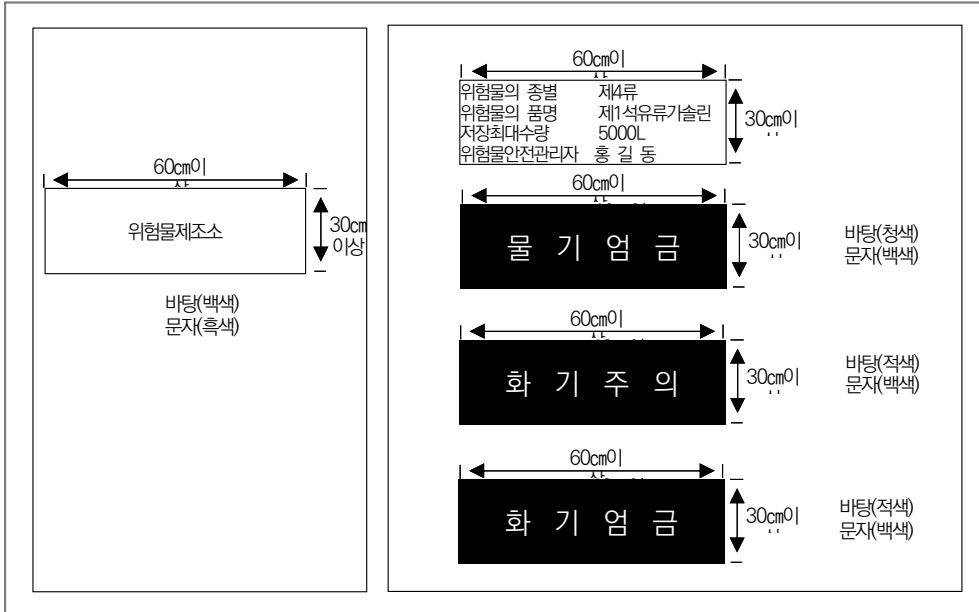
60㎝이상

위험물제조소

30㎝ 이상

바탕(백색)
문자(흑색)

60㎝이상

| 위험물의 종별 | 제4류 |
|---|---|
| 위험물의 품명 | 제1석유류기솔린 |
| 저장최대수량 | 5000L |
| 위험물안전관리자 | 홍 길 동 |

30㎝이상

60㎝이상

물 기 엄 금

30㎝이상

바탕(청색)
문자(백색)

60㎝이상

화 기 주 의

30㎝이상

바탕(적색)
문자(백색)

60㎝이상

화 기 엄 금

30㎝이상

바탕(적색)
문자(백색)